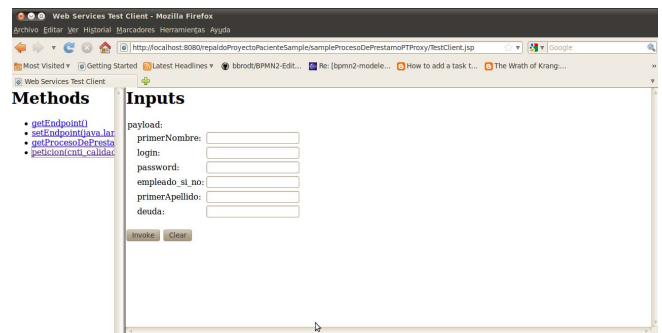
Web Services Test Client - Mozilla Firefox
Archivo Editar Ver Historial Marcadores Herramientas Ayuda
http://localhost:8080/repaldoProyectoPacienteSample/sampleProcesoDePrestamoPTProxy/TestClient.jsp
Google
Most Visited ▾ Getting Started Latest Headlines ▾ bbrodt/BPMN2-Edit... Re: [bpmn2-modele... How to add a task t... The Wrath of Krang:...
Web Services Test Client

Methods

- getEndpoint()
- setEndpoint(java.lar
- getProcesoDePresta
- peticion(cnti_calidac

Inputs

payload:
primerNombre:
login:
password:
empleado_si_no:
primerApellido:
deuda:

Invoke Clear